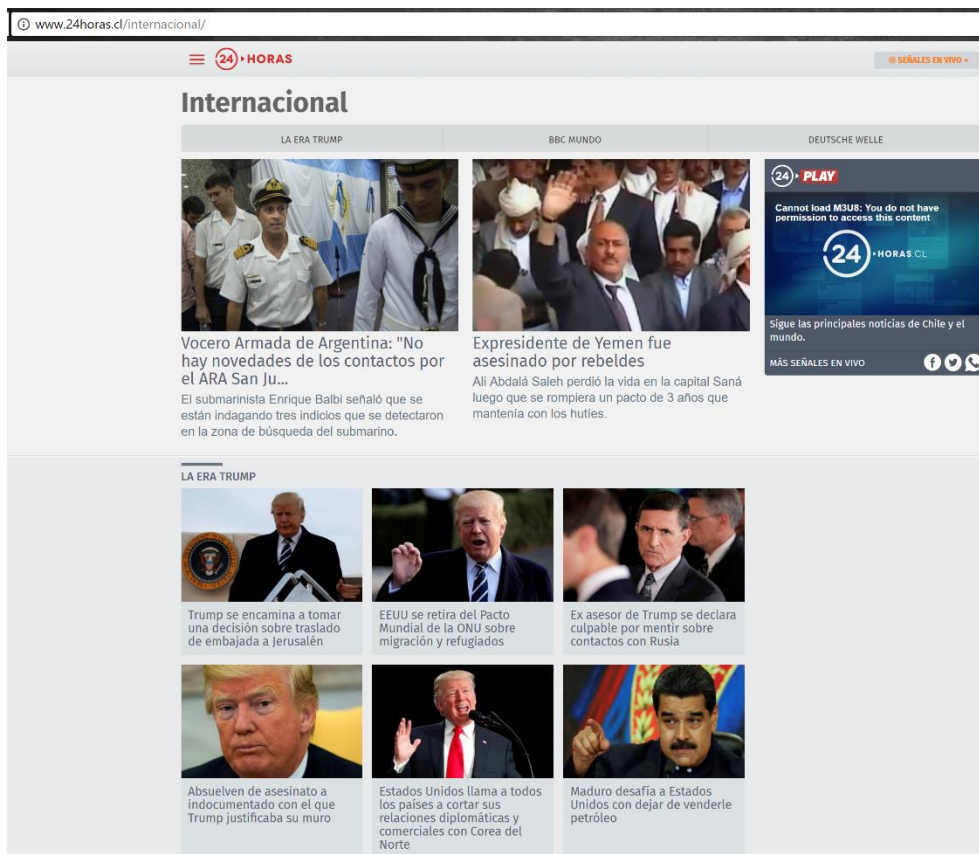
www.24horas.cl/internacional/

24 HORAS

SEÑALES EN VIVO

Internacional

LA ERA TRUMP

BBC MUNDO

DEUTSCHE WELLE

Vocero Armada de Argentina: "No hay novedades de los contactos por el ARA San Ju...

El submarinista Enrique Balbi señaló que se están indagando tres indicios que se detectaron en la zona de búsqueda del submarino.

Expresidente de Yemen fue asesinado por rebeldes

Alí Abdalá Saleh perdió la vida en la capital Saná luego que se rompiera un pacto de 3 años que mantenía con los hutíes.

24 PLAY

Cannot load M3U8: You do not have permission to access this content

24 HORAS.CL

Sigue las principales noticias de Chile y el mundo.

MÁS SEÑALES EN VIVO

LA ERA TRUMP

Trump se encamina a tomar una decisión sobre traslado de embajada a Jerusalén

EEUU se retira del Pacto Mundial de la ONU sobre migración y refugiados

Ex asesor de Trump se declara culpable por mentir sobre contactos con Rusia

Absuelven de asesinato a indocumentado con el que Trump justificaba su muro

Estados Unidos llama a todos los países a cortar sus relaciones diplomáticas y comerciales con Corea del Norte

Maduro desafía a Estados Unidos con dejar de venderle petróleo